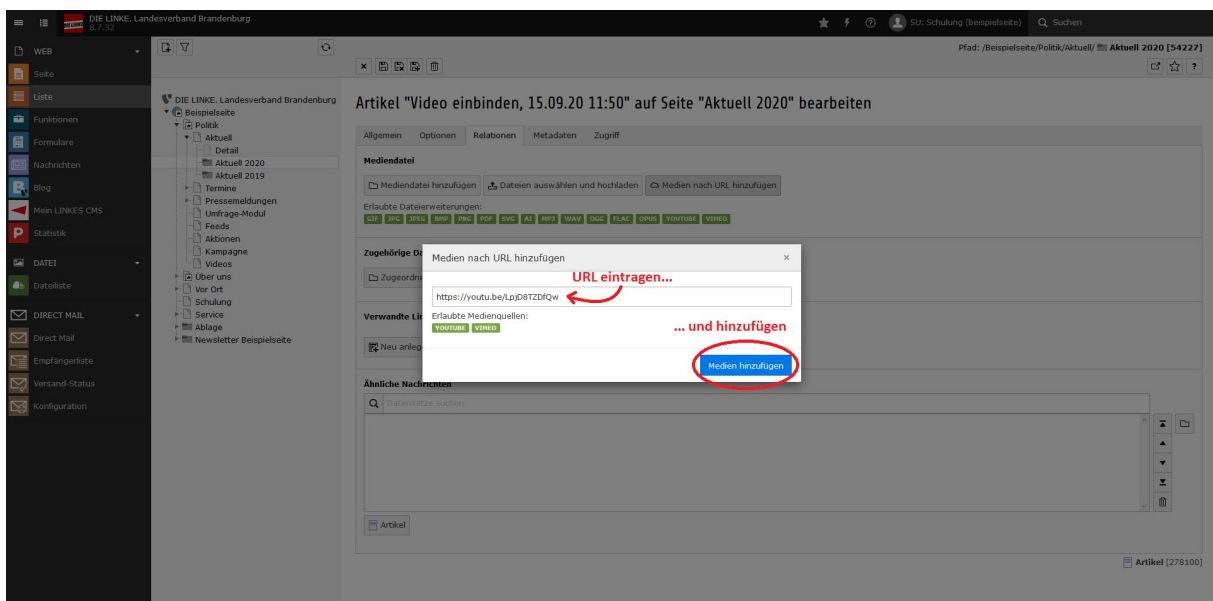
DIE LINKE. Landesverband Brandenburg
8.7.32

SU: Schulung (beispielseite)
Suchen

WEB
Seite
Liste
Funktionen
Formulare
Nachrichten
Blog
Mein LINKES CMS
Statistik
DATEI
Dateiliste
DIRECT MAIL
Direct Mail
Empfängerliste
Versand-Status
Konfiguration

DIE LINKE. Landesverband Brandenburg
Beispielseite
Politik
Aktuell
Detail
Aktuell 2020
Aktuell 2019
Termine
Pressemeldungen
Umfrage-Modul
Feeds
Aktionen
Kampagne
Videos
Über uns
Vor Ort
Schulung
Service
Ablage
Newsletter Beispielseite

Pfad: /Beispielseite/Politik/Aktuell/ Aktuell 2020 [54227]

Artikel "Video einbinden, 15.09.20 11:50" auf Seite "Aktuell 2020" bearbeiten

Allgemein
Optionen
Relationen
Metadaten
Zugriff

Mediendatei
Mediendatei hinzufügen
Dateien auswählen und hochladen
Medien nach URL hinzufügen
Erlaubte Dateierweiterungen:
GIF JPG JPEG BMP PNG PDF SVG AI MP3 WAV OGG FLAC OPUS YOUTUBE VIMEO

Zugehörige D
Zugeordn
Verwandte Li
Neu anleg

Medien nach URL hinzufügen
×
URL eintragen...
https://youtu.be/LpjD8TZDfQw
Erlaubte Medienquellen:
YOUTUBE VIMEO
... und hinzufügen
Medien hinzufügen

Ähnliche Nachrichten
Datensätze suchen
Artikel

Artikel [278100]